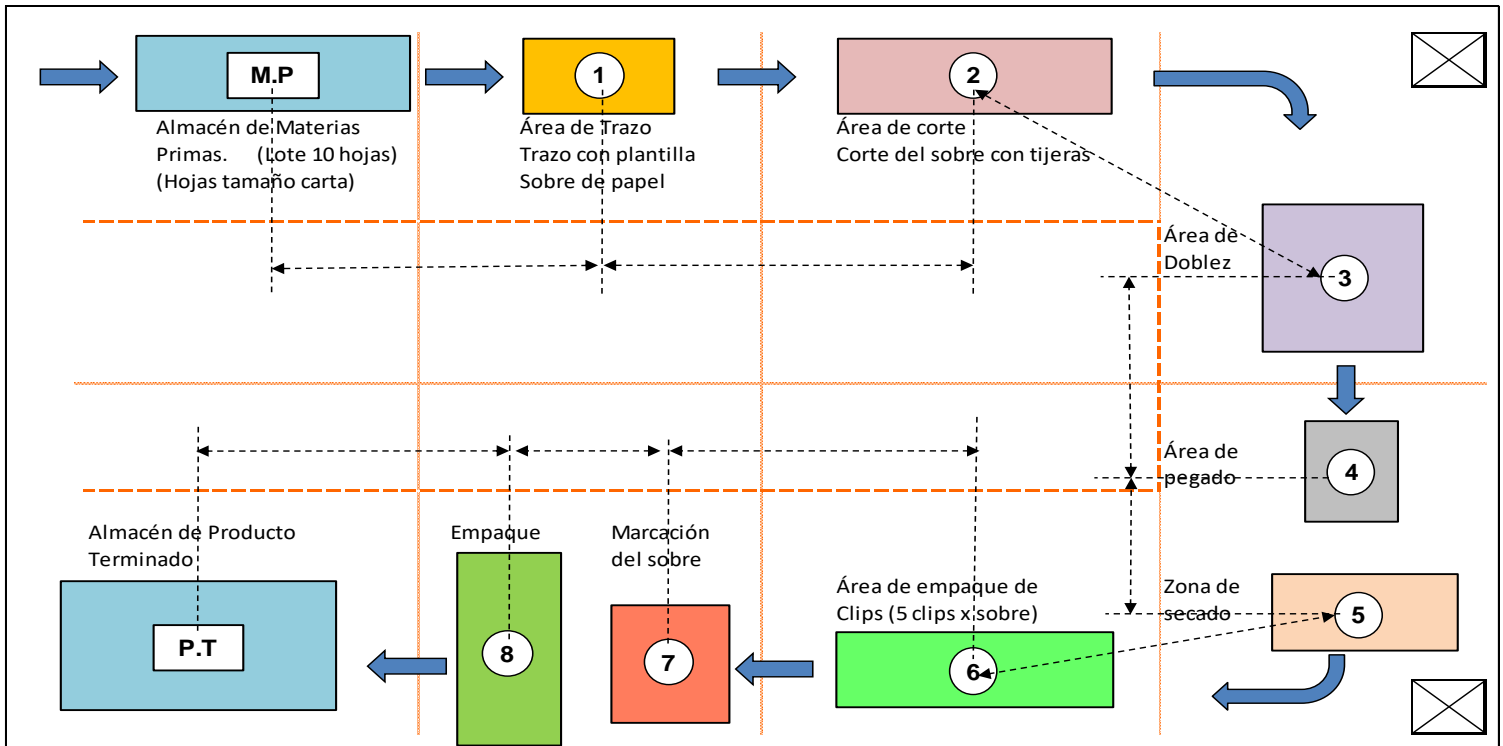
M.P

Almacén de Materias Primas. (Lote 10 hojas) (Hojas tamaño carta)

1

Área de Trazo
Trazo con plantilla
Sobre de papel

2

Área de corte
Corte del sobre con tijeras

Área de Doblez

3

4

Área de pegado

Zona de secado

5

Área de empaque de Clips (5 clips x sobre)

6

Marcación del sobre

7

Empaque

8

Almacén de Producto Terminado

P.T